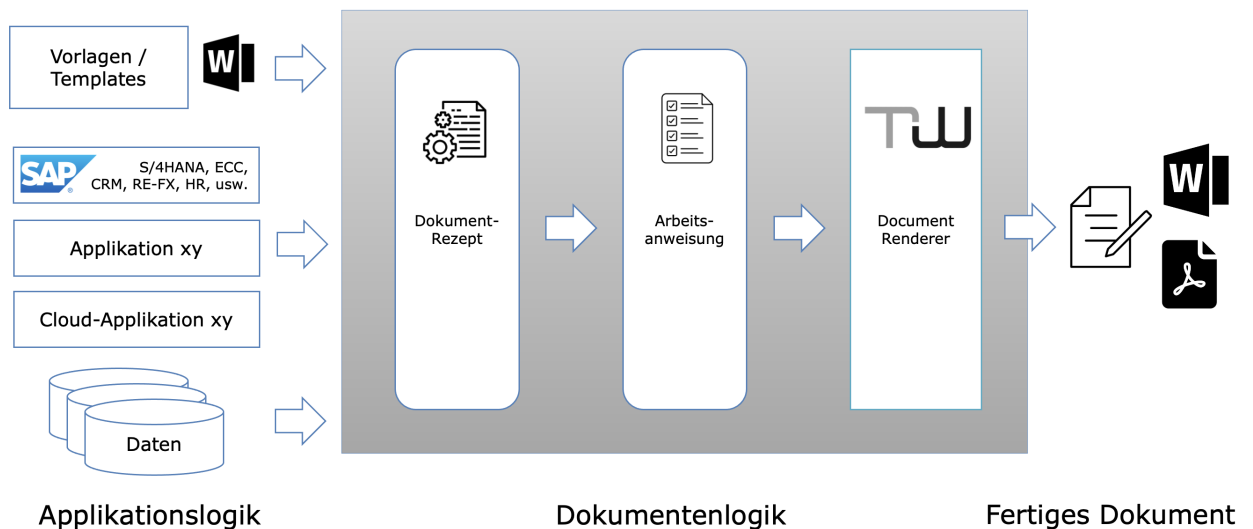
Vorlagen / Templates

W

SAP

S/4HANA, ECC, CRM, RE-FX, HR, usw.

Applikation xy

Cloud-Applikation xy

Daten

Dokument-Rezept

Arbeits-anweisung

TW

Document Renderer

W

Applikationslogik

Dokumentenlogik

Fertiges Dokument